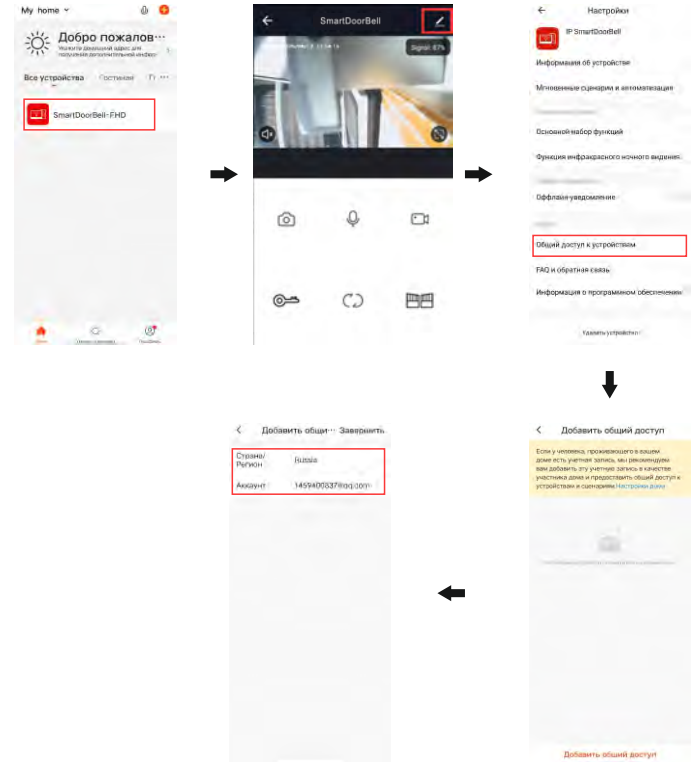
My home

Добро пожалов...

Все устройства Гостиная

SmartDoorBell-FHD

SmartDoorBell

Signal: 67%

Настройки

IP SmartDoorBell

Информация об устройстве

Мгновенные сценарии и автоматизация

Основной набор функций

Функция инфракрасного ночного видения

Оффлайн уведомление

Общий доступ к устройствам

FAQ и обратная связь

Информация о программном обеспечении

Удалить устройство

Добавить общий доступ

Если у человека, проживающего в вашем доме есть учетная запись, мы рекомендуем вам добавить эту учетную запись в качестве участника дома и предоставить общий доступ к устройствам и сценариям Настройки дома

Добавить общий доступ

Добавить общи... Завершить

| Страна/ Регион | Russia |
|---|---|
| Аккаунт | 1459400537@qq.com |